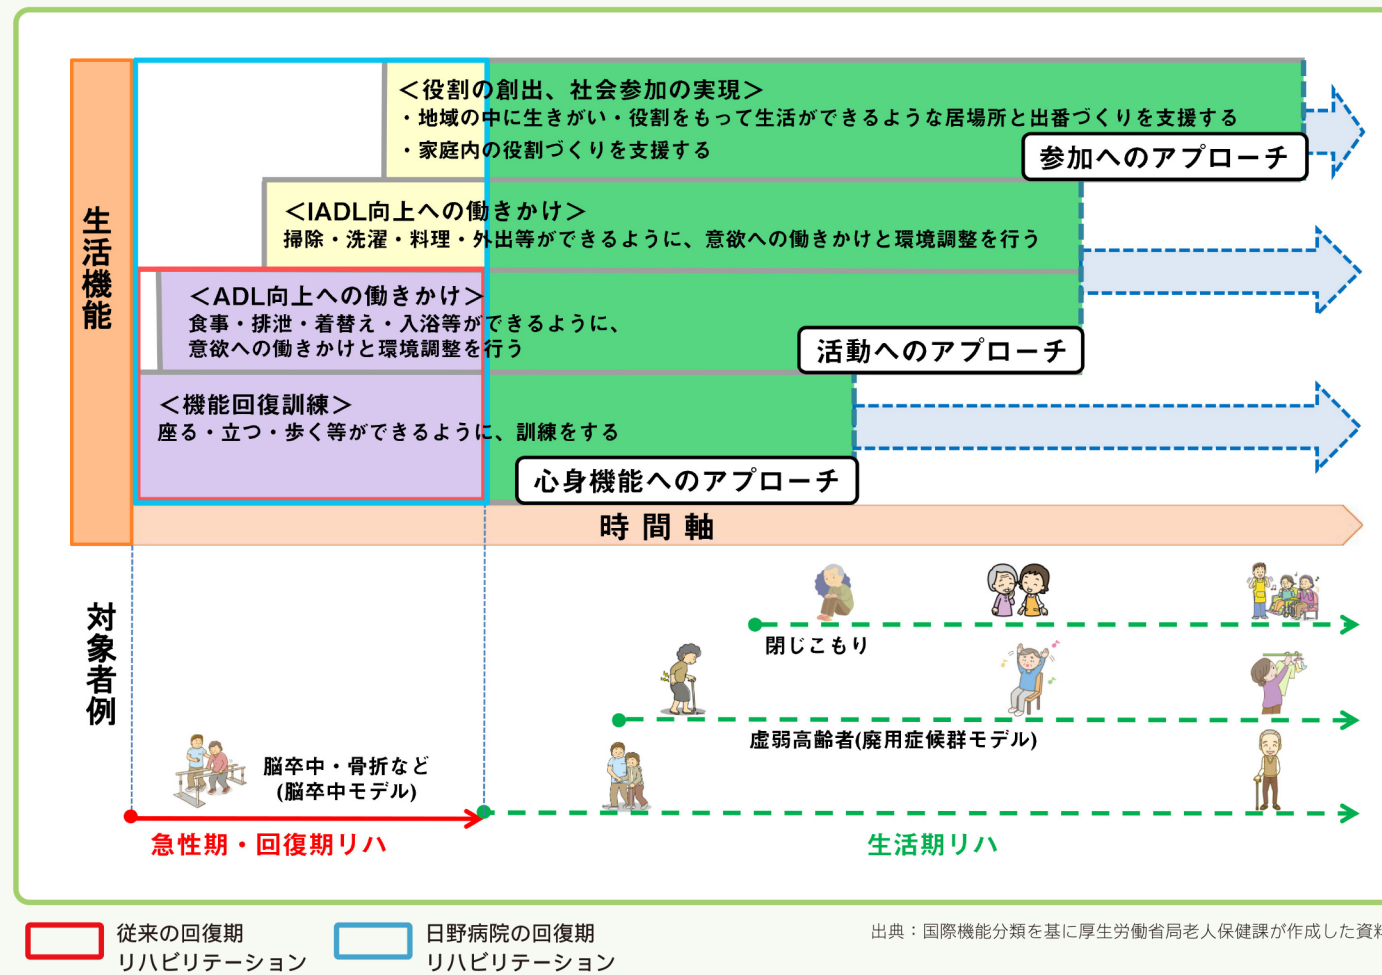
生活機能

<役割の創出、社会参加の実現>
・地域の中に生きがい・役割をもって生活ができるような居場所と出番づくりを支援する
・家庭内の役割づくりを支援する

参加へのアプローチ

<IADL向上への働きかけ>
掃除・洗濯・料理・外出等ができるように、意欲への働きかけと環境調整を行う

<ADL向上への働きかけ>
食事・排泄・着替え・入浴等ができるように、意欲への働きかけと環境調整を行う

活動へのアプローチ

<機能回復訓練>
座る・立つ・歩く等ができるように、訓練をする

心身機能へのアプローチ

時 間 軸

対象者例

閉じこもり

虚弱高齢者(廃用症候群モデル)

脳卒中・骨折など
(脳卒中モデル)

急性期・回復期リハ

生活期リハ

従来の回復期リハビリテーション

日野病院の回復期リハビリテーション

出典：国際機能分類を基に厚生労働省局老人保健課が作成した資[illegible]